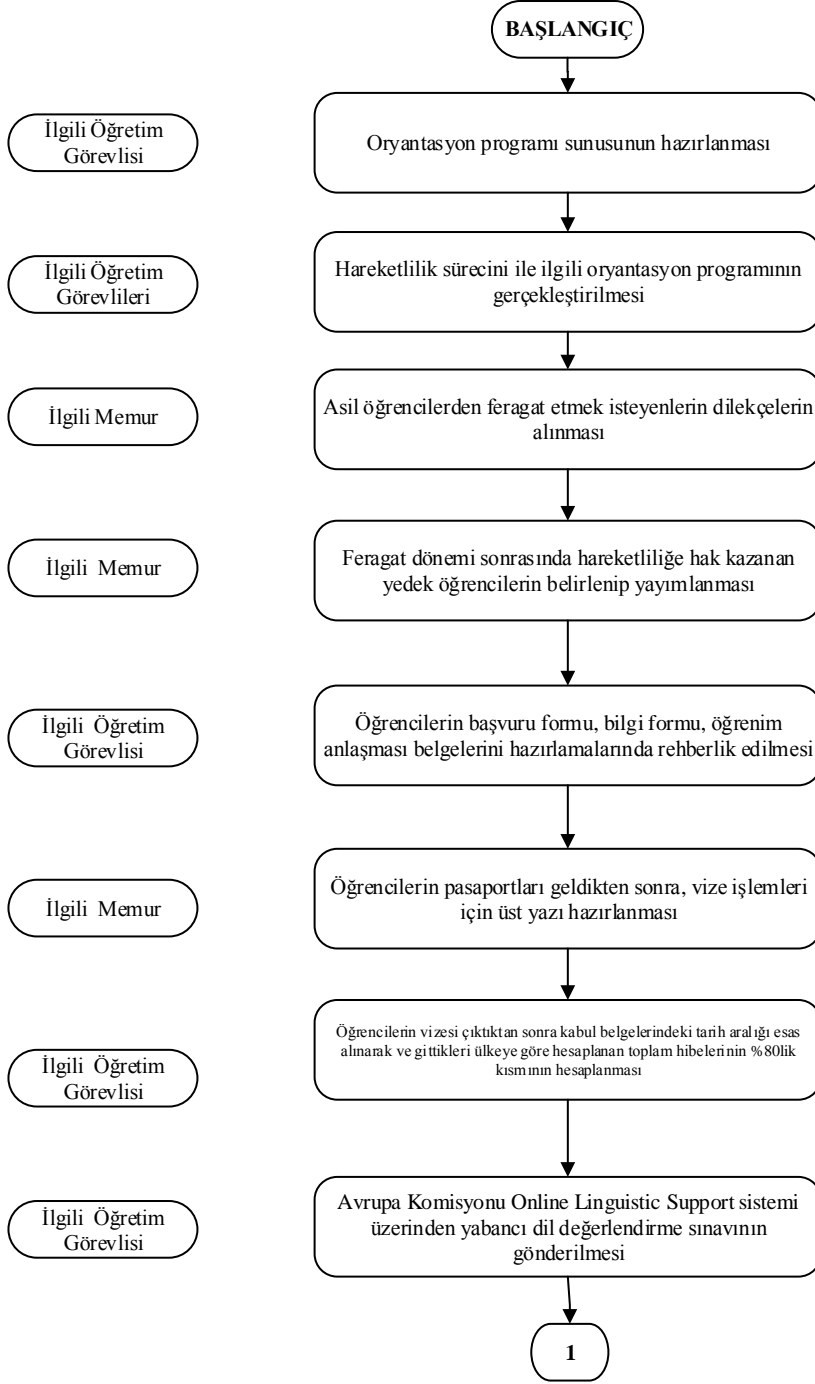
BAŞLANGIÇ

İlgili Öğretim Görevlisi

Oryantasyon programı sunusunun hazırlanması

İlgili Öğretim Görevlileri

Hareketlilik sürecini ile ilgili oryantasyon programının gerçekleştirilmesi

İlgili Memur

Asil öğrencilerden feragat etmek isteyenlerin dilekçelerin alınması

İlgili Memur

Feragat dönemi sonrasında hareketliliğe hak kazanan yedek öğrencilerin belirlenip yayımlanması

İlgili Öğretim Görevlisi

Öğrencilerin başvuru formu, bilgi formu, öğrenim anlaşması belgelerini hazırlamalarında rehberlik edilmesi

İlgili Memur

Öğrencilerin pasaportları geldikten sonra, vize işlemleri için üst yazı hazırlanması

İlgili Öğretim Görevlisi

Öğrencilerin vizesi çıktıktan sonra kabul belgelerindeki tarih aralığı esas alınarak ve gittikleri ülkeye göre hesaplanan toplam hibelerinin %80lik kısmının hesaplanması

İlgili Öğretim Görevlisi

Avrupa Komisyonu Online Linguistic Support sistemi üzerinden yabancı dil değerlendirme sınavının gönderilmesi

1